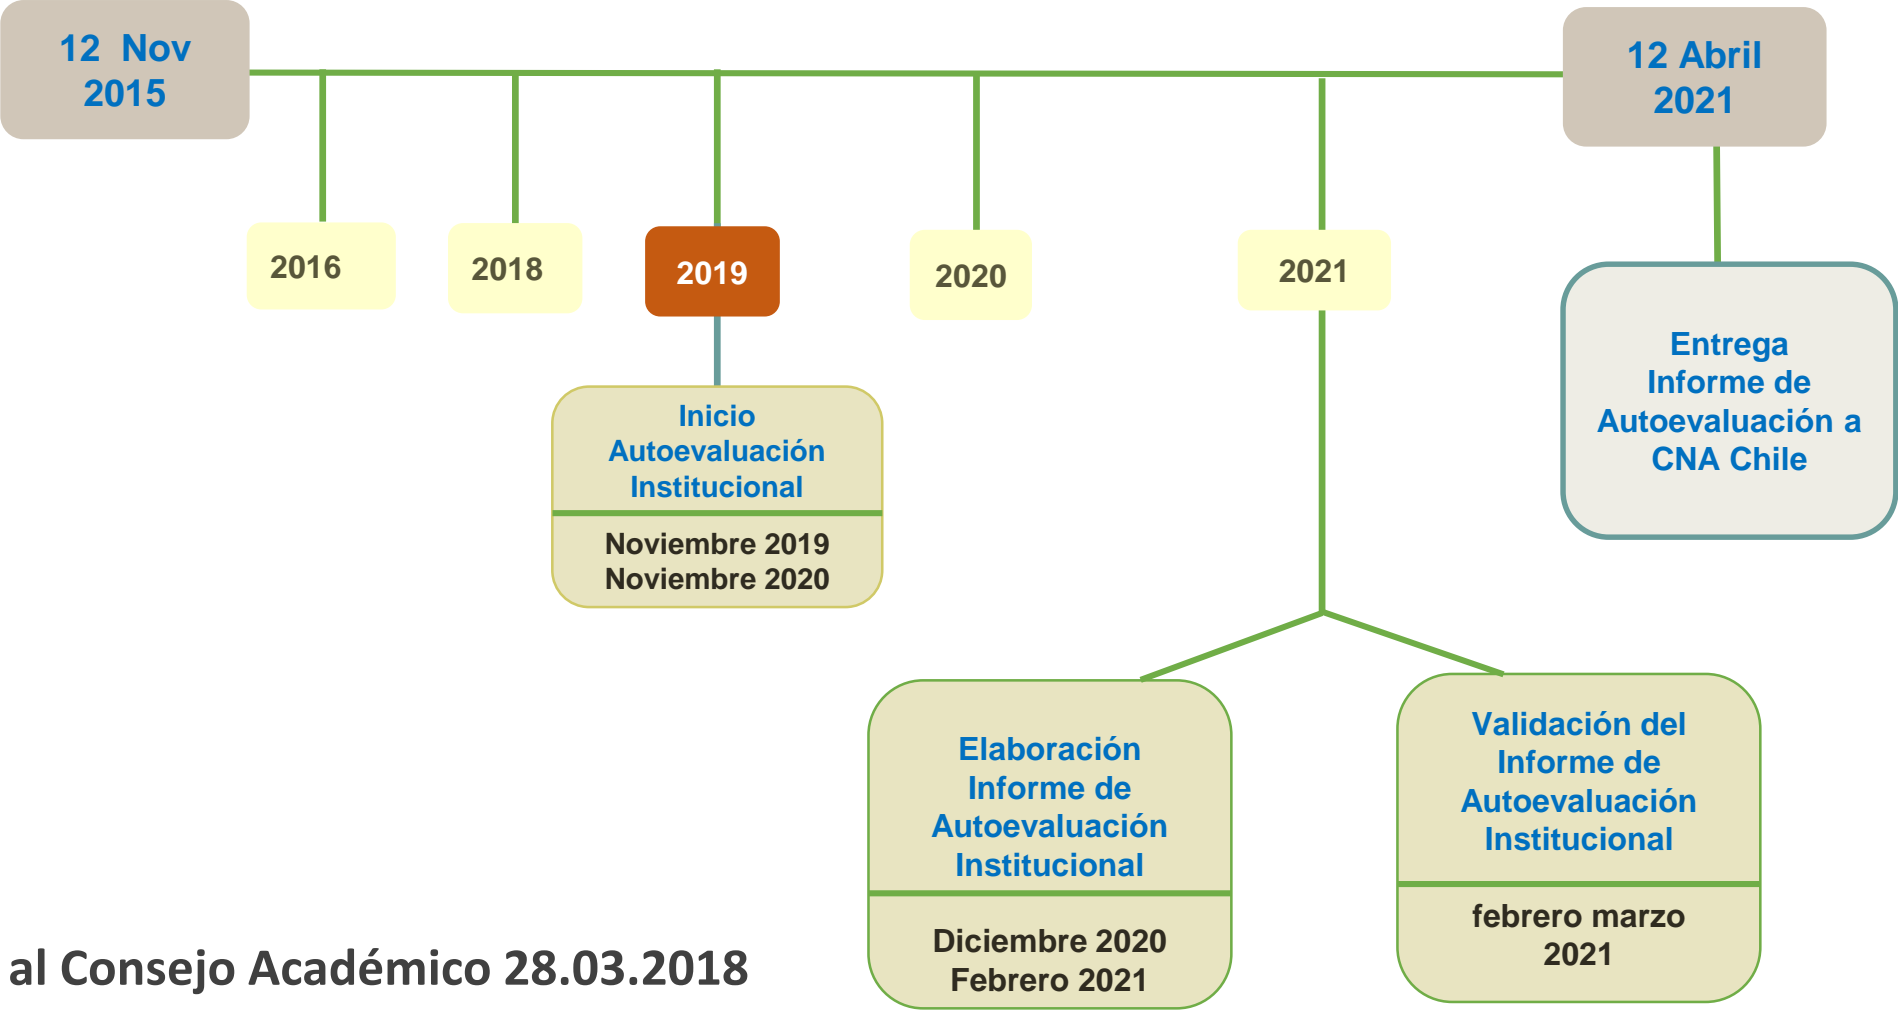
12 Nov 2015

12 Abril 2021

2016

2018

2019

2020

2021

Entrega Informe de Autoevaluación a CNA Chile

Inicio Autoevaluación Institucional

Noviembre 2019 Noviembre 2020

Elaboración Informe de Autoevaluación Institucional

Diciembre 2020 Febrero 2021

Validación del Informe de Autoevaluación Institucional

febrero marzo 2021

al Consejo Académico 28.03.2018